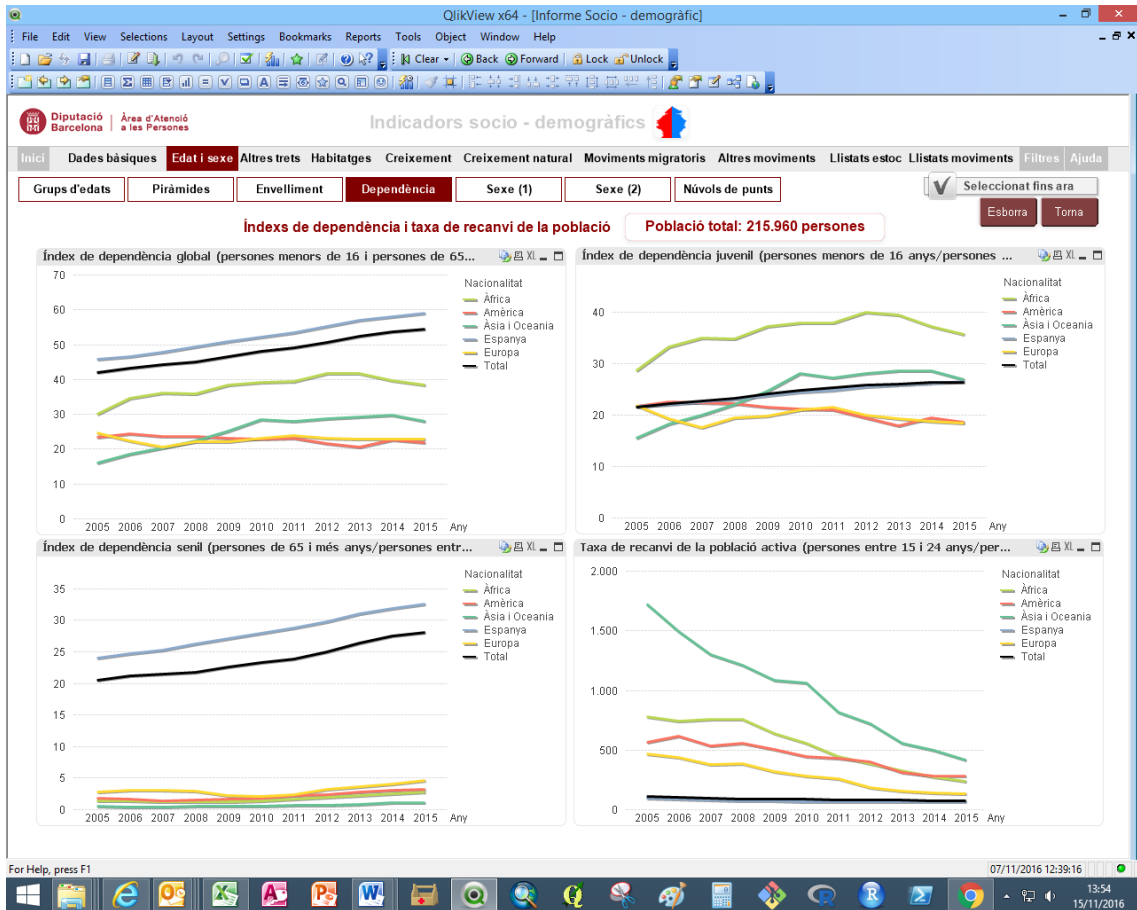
QlikView x64 - [Informe Socio - demogràfic]

File Edit View Selections Layout Settings Bookmarks Reports Tools Object Window Help

Clear Back Forward Lock Unlock

Diputació Barcelona | Àrea d'Atenció a les Persones

Indicadors socio - demogràfics

Inici | Dades bàsiques | Edat i sexe | Altres trets | Habitatges | Creixement | Creixement natural | Moviments migratoris | Altres moviments | Llistats estoc | Llistats moviments | Filtres | Ajuda

Grups d'edats | Piràmides | Envelliment | Dependència | Sexe (1) | Sexe (2) | Núvols de punts

Seleccionat fins ara

Esborra | Torna

Índexs de dependència i taxa de recanvi de la població

Població total: 215.960 persones

Índex de dependència global (persones menors de 16 i persones de 65...

70 60 50 40 30 20 10 0

2005 2006 2007 2008 2009 2010 2011 2012 2013 2014 2015 Any

Nacionalitat
Àfrica
Amèrica
Àsia i Oceania
Espanya
Europa
Total

Índex de dependència juvenil (persones menors de 16 anys/persones ...

40 30 20 10 0

2005 2006 2007 2008 2009 2010 2011 2012 2013 2014 2015 Any

Nacionalitat
Àfrica
Amèrica
Àsia i Oceania
Espanya
Europa
Total

Índex de dependència senil (persones de 65 i més anys/persones entr...

35 30 25 20 15 10 5 0

2005 2006 2007 2008 2009 2010 2011 2012 2013 2014 2015 Any

Nacionalitat
Àfrica
Amèrica
Àsia i Oceania
Espanya
Europa
Total

Taxa de recanvi de la població activa (persones entre 15 i 24 anys/per...

2.000 1.500 1.000 500 0

2005 2006 2007 2008 2009 2010 2011 2012 2013 2014 2015 Any

Nacionalitat
Àfrica
Amèrica
Àsia i Oceania
Espanya
Europa
Total

For Help, press F1

07/11/2016 12:39:16

13:54
15/11/2016